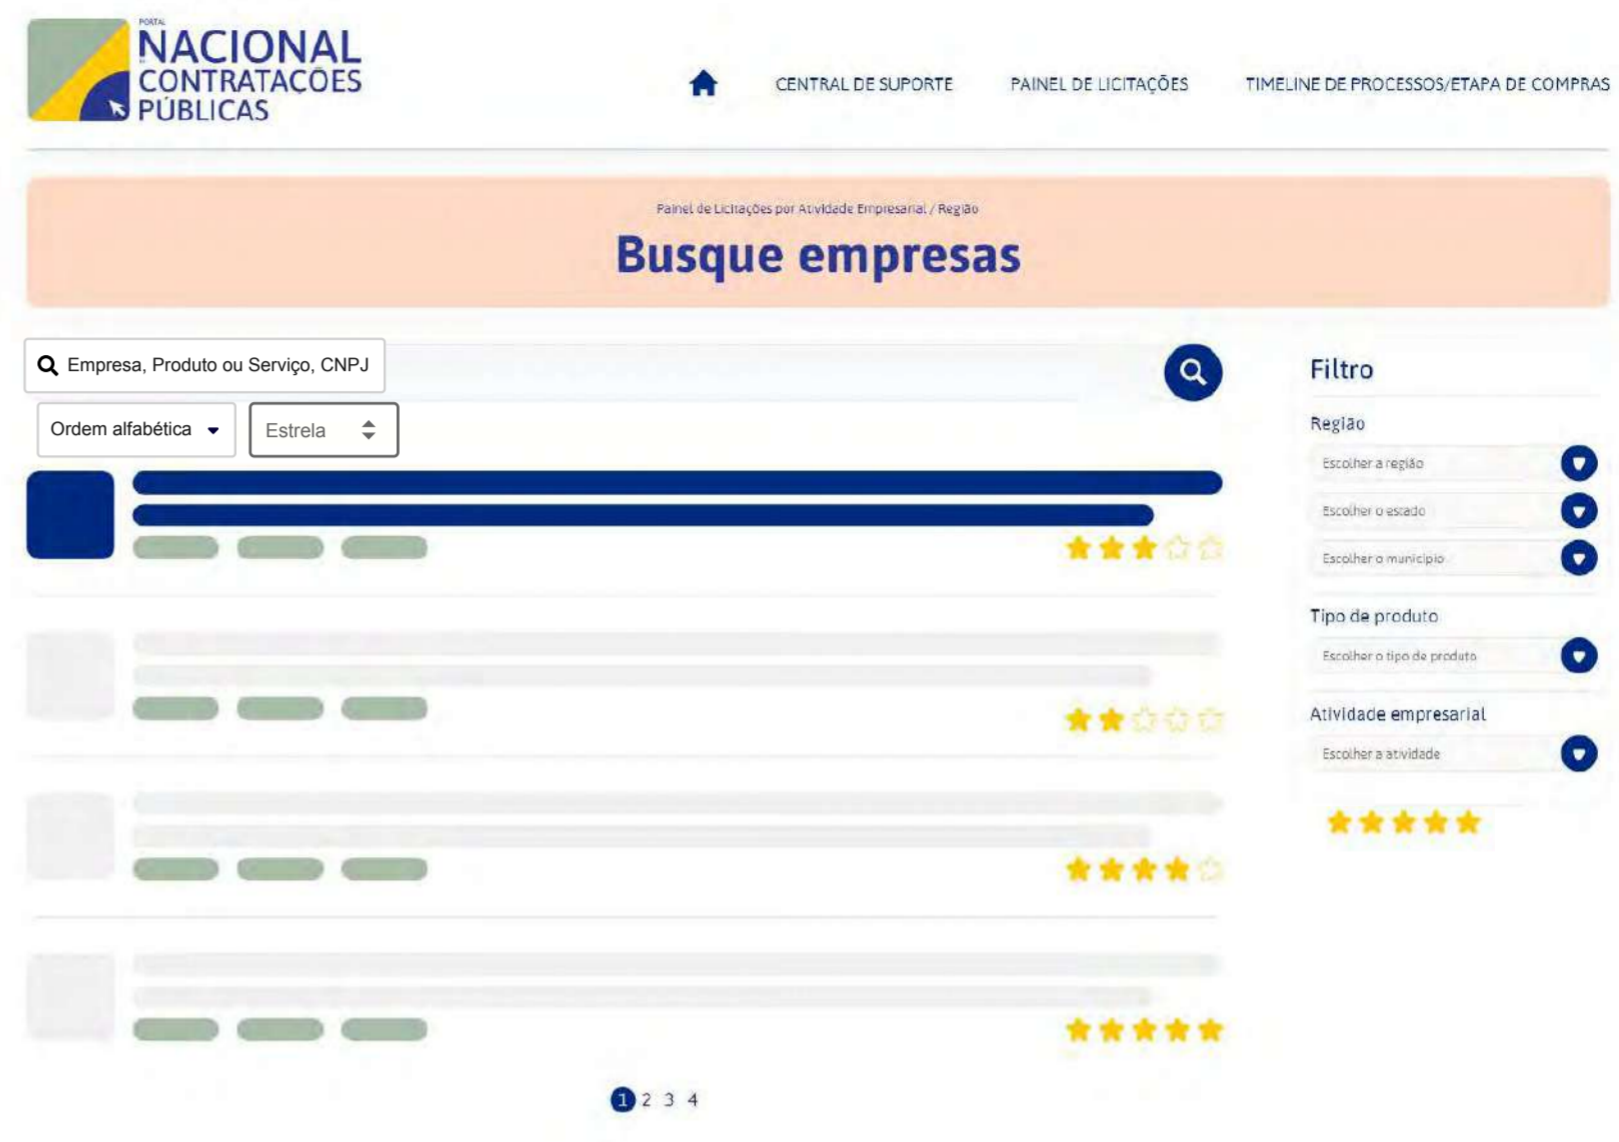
PORTAL
NACIONAL
CONTRATAÇÕES
PÚBLICAS

CENTRAL DE SUPORTE
PAINEL DE LICITAÇÕES
TIMELINE DE PROCESSOS/ETAPA DE COMPRAS

Painel de Licitações por Atividade Empresarial / Região
Busque empresas

Empresa, Produto ou Serviço, CNPJ

Ordem alfabética
Estrela

1 2 3 4

Filtro
Região
Escolher a região
Escolher o estado
Escolher o município
Tipo de produto
Escolher o tipo de produto
Atividade empresarial
Escolher a atividade